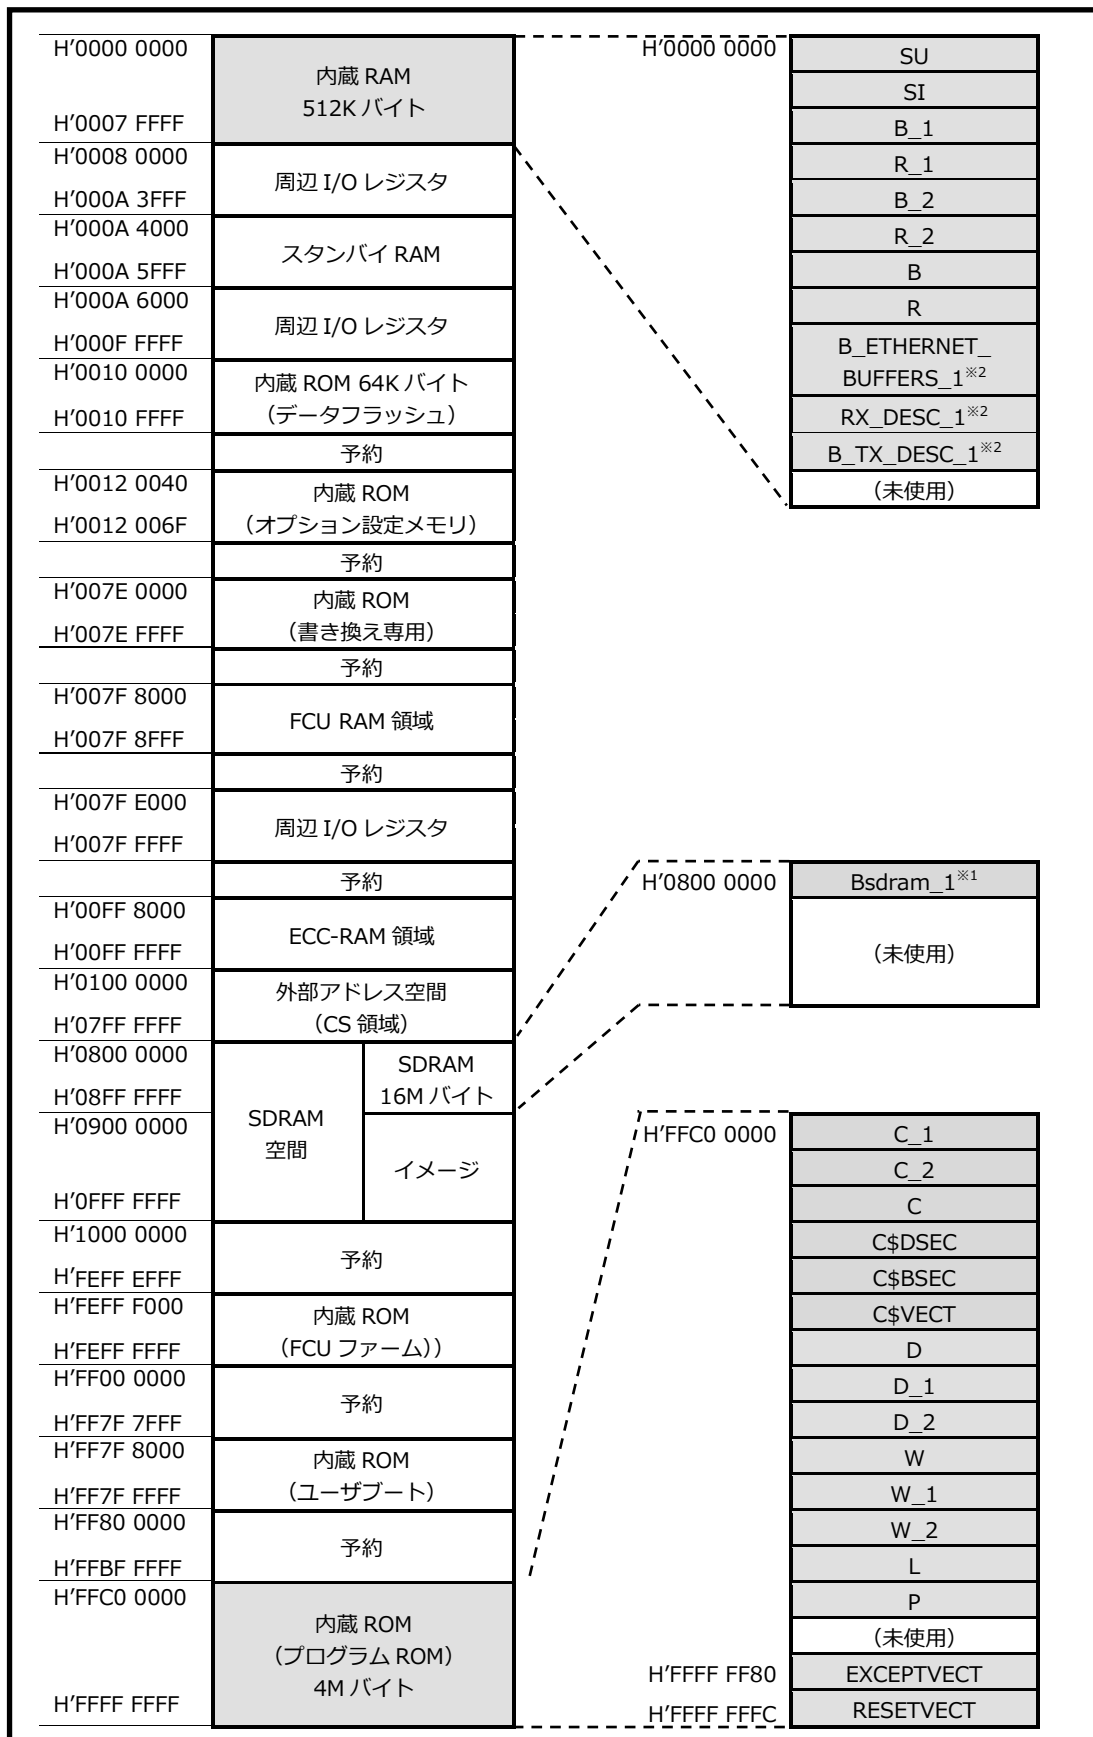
H’0000 0000
内蔵 RAM
512K バイト
H’0007 FFFF
H’0008 0000
周辺 I/O レジスタ
H’000A 3FFF
H’000A 4000
スタンバイ RAM
H’000A 5FFF
H’000A 6000
周辺 I/O レジスタ
H’000F FFFF
H’0010 0000
内蔵 ROM 64K バイト
（データフラッシュ）
H’0010 FFFF
予約
H’0012 0040
内蔵 ROM
（オプション設定メモリ）
H’0012 006F
予約
H’007E 0000
内蔵 ROM
（書き換え専用）
H’007E FFFF
予約
H’007F 8000
FCU RAM 領域
H’007F 8FFF
予約
H’007F E000
周辺 I/O レジスタ
H’007F FFFF
予約
H’00FF 8000
ECC-RAM 領域
H’00FF FFFF
H’0100 0000
外部アドレス空間
（CS 領域）
H’07FF FFFF
H’0800 0000
SDRAM
16M バイト
H’08FF FFFF
SDRAM
空間
H’0900 0000
イメージ
H’0FFF FFFF
H’1000 0000
予約
H’FEFF EFFF
H’FEFF F000
内蔵 ROM
（FCU ファーム））
H’FEFF FFFF
H’FF00 0000
予約
H’FF7F 7FFF
H’FF7F 8000
内蔵 ROM
（ユーザブート）
H’FF7F FFFF
H’FF80 0000
予約
H’FFBF FFFF
H’FFC0 0000
内蔵 ROM
（プログラム ROM）
4M バイト
H’FFFF FFFF

H’0000 0000
SU
SI
B_1
R_1
B_2
R_2
B
R
B_ETHERNET_BUFFERS_1$^{※2}$
RX_DESC_1$^{※2}$
B_TX_DESC_1$^{※2}$
（未使用）

H’0800 0000
Bsdram_1$^{※1}$
（未使用）

H’FFC0 0000
C_1
C_2
C
C$DSEC
C$BSEC
C$VECT
D
D_1
D_2
W
W_1
W_2
L
P
（未使用）
H’FFFF FF80
EXCEPTVECT
H’FFFF FFFC
RESETVECT